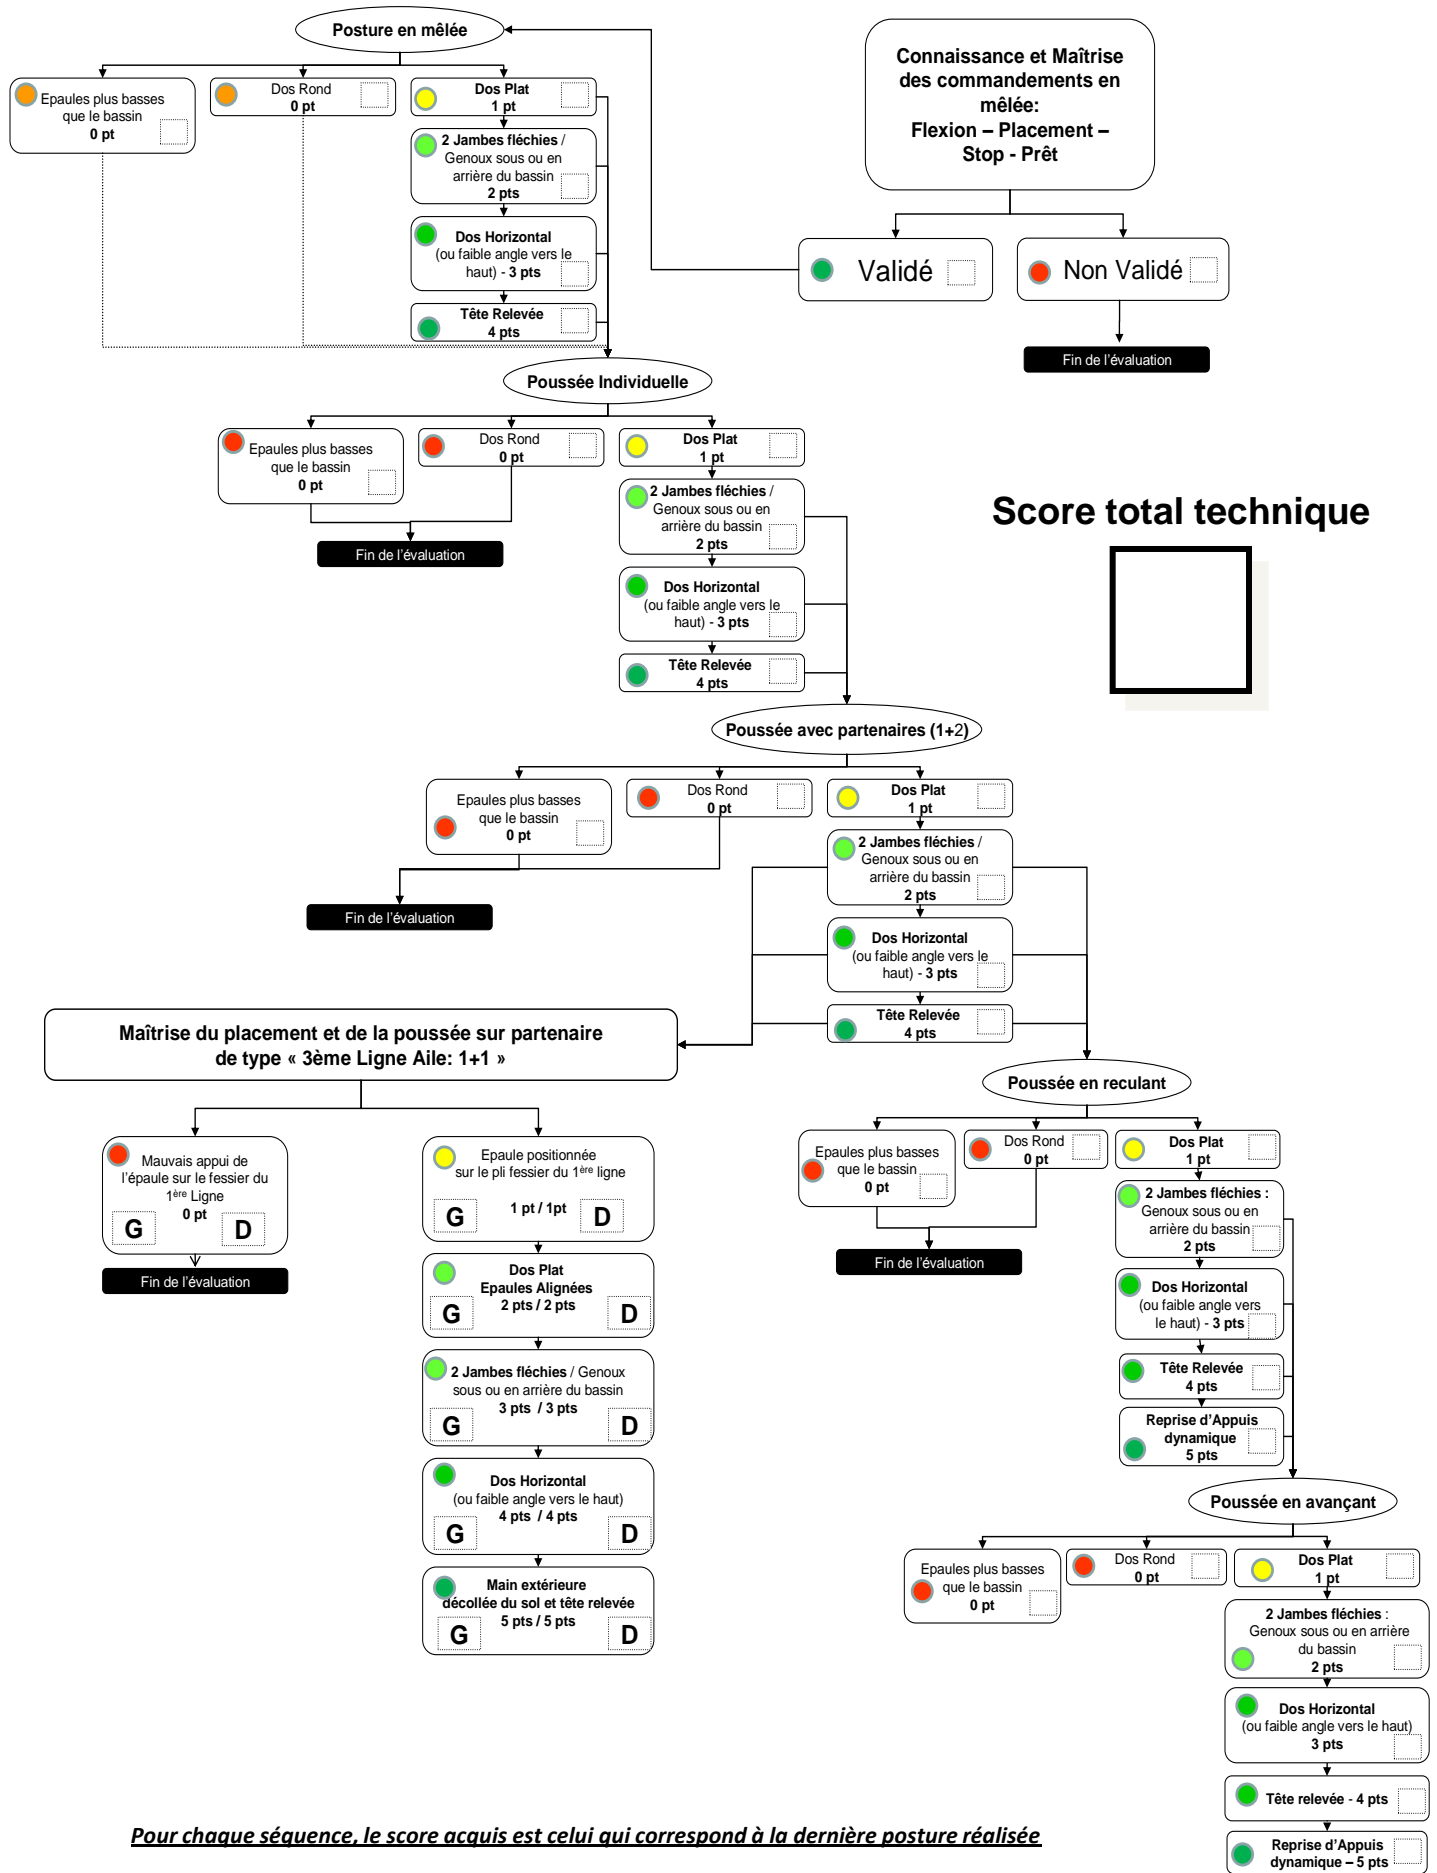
Posture en mêlée

Epaules plus basses que le bassin
0 pt

Dos Rond
0 pt

Dos Plat
1 pt

2 Jambes fléchies / Genoux sous ou en arrière du bassin
2 pts

Dos Horizontal (ou faible angle vers le haut) - 3 pts

Tête Relevée
4 pts

Connaissance et Maîtrise des commandements en mêlée:
Flexion – Placement – Stop - Prêt

Validé

Non Validé

Fin de l'évaluation

Poussée Individuelle

Epaules plus basses que le bassin
0 pt

Dos Rond
0 pt

Dos Plat
1 pt

Fin de l'évaluation

2 Jambes fléchies / Genoux sous ou en arrière du bassin
2 pts

Dos Horizontal (ou faible angle vers le haut) - 3 pts

Tête Relevée
4 pts

Score total technique

Poussée avec partenaires (1+2)

Epaules plus basses que le bassin
0 pt

Dos Rond
0 pt

Dos Plat
1 pt

2 Jambes fléchies / Genoux sous ou en arrière du bassin
2 pts

Fin de l'évaluation

Dos Horizontal (ou faible angle vers le haut) - 3 pts

Tête Relevée
4 pts

Maîtrise du placement et de la poussée sur partenaire de type « 3ème Ligne Aile: 1+1 »

Poussée en reculant

Mauvais appui de l'épaule sur le fessier du 1ère Ligne
0 pt
G D

Fin de l'évaluation

Epaule positionnée sur le pli fessier du 1ère ligne
1 pt / 1pt
G D

Dos Plat
Epaules Alignées
2 pts / 2 pts
G D

2 Jambes fléchies / Genoux sous ou en arrière du bassin
3 pts / 3 pts
G D

Dos Horizontal (ou faible angle vers le haut)
4 pts / 4 pts
G D

Main extérieure décollée du sol et tête relevée
5 pts / 5 pts
G D

Epaules plus basses que le bassin
0 pt

Dos Rond
0 pt

Dos Plat
1 pt

Fin de l'évaluation

2 Jambes fléchies : Genoux sous ou en arrière du bassin
2 pts

Dos Horizontal (ou faible angle vers le haut) - 3 pts

Tête Relevée
4 pts

Reprise d'Appuis dynamique
5 pts

Poussée en avançant

Epaules plus basses que le bassin
0 pt

Dos Rond
0 pt

Dos Plat
1 pt

2 Jambes fléchies : Genoux sous ou en arrière du bassin
2 pts

Dos Horizontal (ou faible angle vers le haut)
3 pts

Tête relevée - 4 pts

Reprise d'Appuis dynamique – 5 pts

Pour chaque séquence, le score acquis est celui qui correspond à la dernière posture réalisée